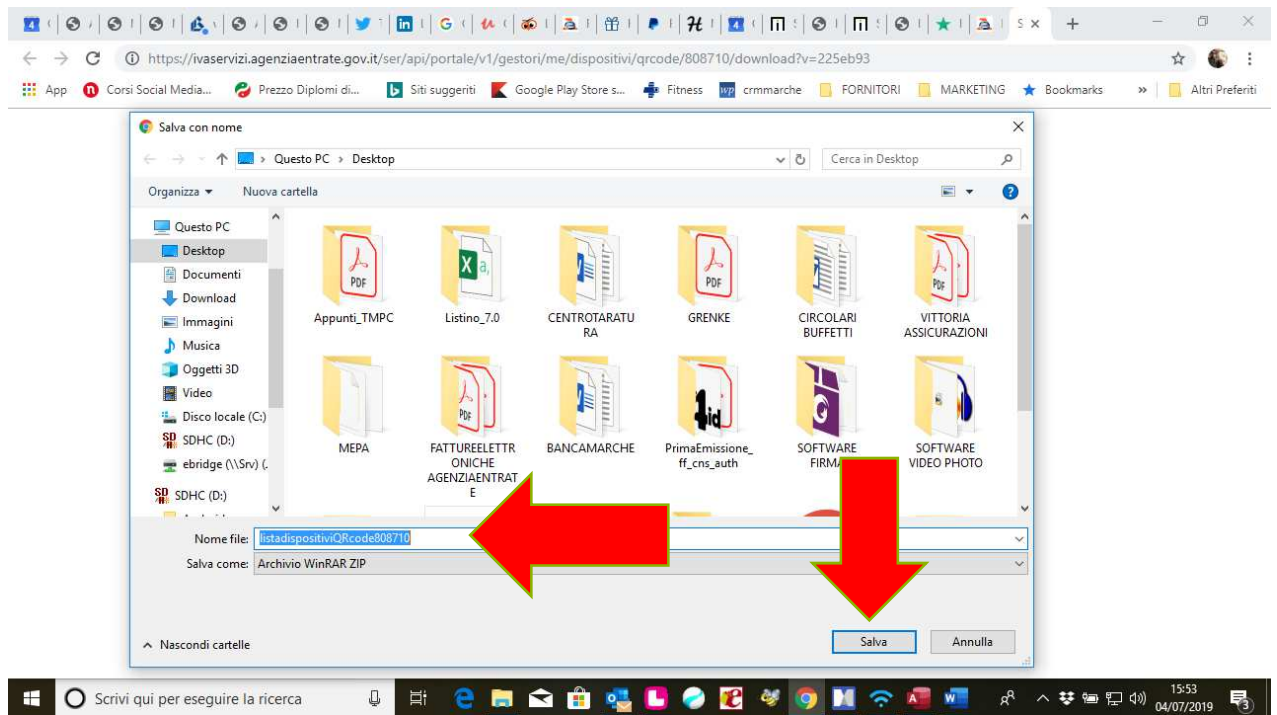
S ×
+

https://ivaservizi.agenziaentrate.gov.it/ser/api/portale/v1/gestori/me/dispositivi/qrcode/808710/download?v=225eb93

App Corsi Social Media... Prezzo Diplomi di... Siti suggeriti Google Play Store s... Fitness crmmarche FORNITORI MARKETING Bookmarks » Altri Preferiti

Salva con nome

Questo PC > Desktop

Cerca in Desktop

Organizza ▾ Nuova cartella

Questo PC
Desktop
Documenti
Download
Immagini
Musica
Oggetti 3D
Video
Disco locale (C:)
SDHC (D:)
ebridge (\\Srv) (
SDHC (D:)

Appunti_TMPC
Listino_7.0
CENTROTARATURA
GRENKE
CIRCOLARI BUFFETTI
VITTORIA ASSICURAZIONI
MEPA
FATTUREELETTRONICHE AGENZIAENTRATE
BANCAMARCHE
PrimaEmissione_ff_cns_auth
SOFTWARE FIRMA
SOFTWARE VIDEO PHOTO

Nome file: listadispositiviQRcode808710
Salva come: Archivio WinRAR ZIP

Nascondi cartelle
Salva
Annulla

Scrivi qui per eseguire la ricerca
15:53
04/07/2019
3